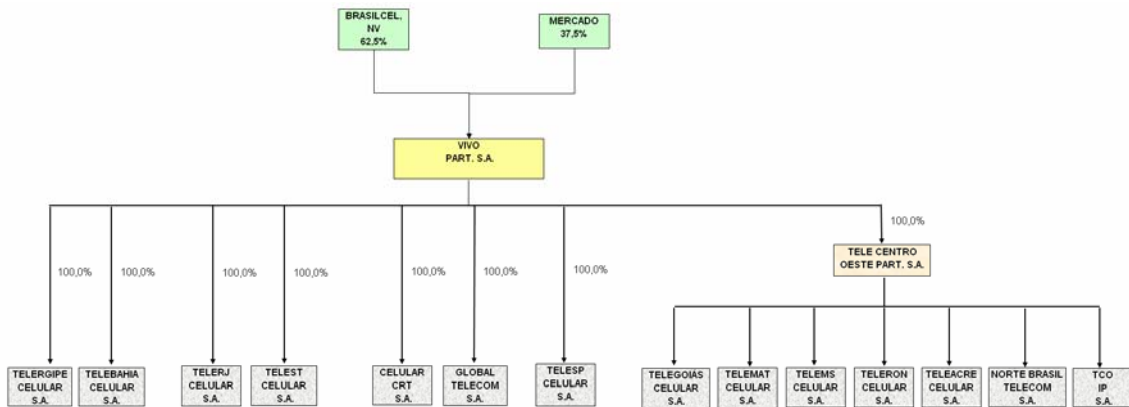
BRASILCEL, NV 62,5%

MERCADO 37,5%

VIVO PART. S.A.

100,0%

TELE CENTRO OESTE PART. S.A.

100,0%

100,0%

100,0%

100,0%

100,0%

100,0%

100,0%

TELERGIPE CELULAR S.A.

TELEBAHIA CELULAR S.A.

TELERJ CELULAR S.A.

TELEST CELULAR S.A.

CELULAR CRT S.A.

GLOBAL TELECOM S.A.

TELESP CELULAR S.A.

TELEGOIÁS CELULAR S.A.

TELEMAT CELULAR S.A.

TELEMS CELULAR S.A.

TELERON CELULAR S.A.

TELEACRE CELULAR S.A.

NORTE BRASIL TELECOM S.A.

TCO IP S.A.